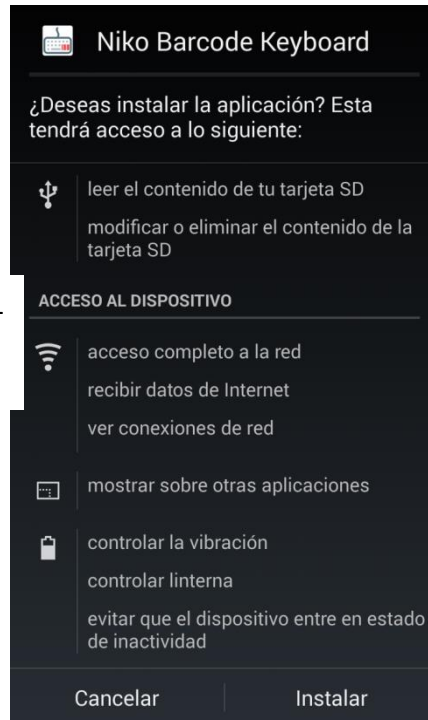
Niko Barcode Keyboard

¿Deseas instalar la aplicación? Esta tendrá acceso a lo siguiente:

leer el contenido de tu tarjeta SD

modificar o eliminar el contenido de la tarjeta SD

ACCESO AL DISPOSITIVO

acceso completo a la red

recibir datos de Internet

ver conexiones de red

mostrar sobre otras aplicaciones

controlar la vibración

controlar linterna

evitar que el dispositivo entre en estado de inactividad

Cancelar

Instalar